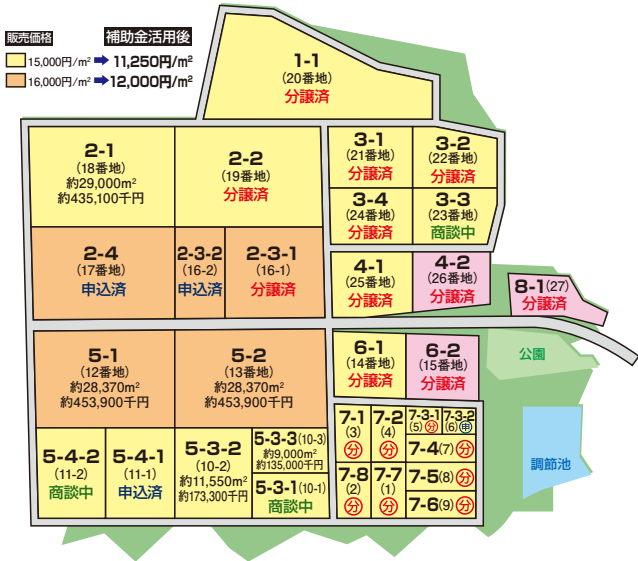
販売価格
補助金活用後
15,000円/m² ➡ 11,250円/m²
16,000円/m² ➡ 12,000円/m²

1-1
(20番地)
分譲済

2-1
(18番地)
約29,000m²
約435,100千円

2-2
(19番地)
分譲済

3-1
(21番地)
分譲済

3-2
(22番地)
分譲済

3-4
(24番地)
分譲済

3-3
(23番地)
商談中

2-4
(17番地)
申込済

2-3-2
(16-2)
申込済

2-3-1
(16-1)
分譲済

4-1
(25番地)
分譲済

4-2
(26番地)
分譲済

8-1(27)
分譲済

5-1
(12番地)
約28,370m²
約453,900千円

5-2
(13番地)
約28,370m²
約453,900千円

6-1
(14番地)
分譲済

6-2
(15番地)
分譲済

公園

7-1
(3)
分

7-2
(4)
分

7-3-1
(5)分

7-3-2
(6)申

7-4(7)分

7-5(8)分

7-6(9)分

7-8
(2)
分

7-7
(1)
分

調節池

5-4-2
(11-2)
商談中

5-4-1
(11-1)
申込済

5-3-2
(10-2)
約11,550m²
約173,300千円

5-3-3(10-3)
約9,000m²
約135,000千円

5-3-1(10-1)
商談中